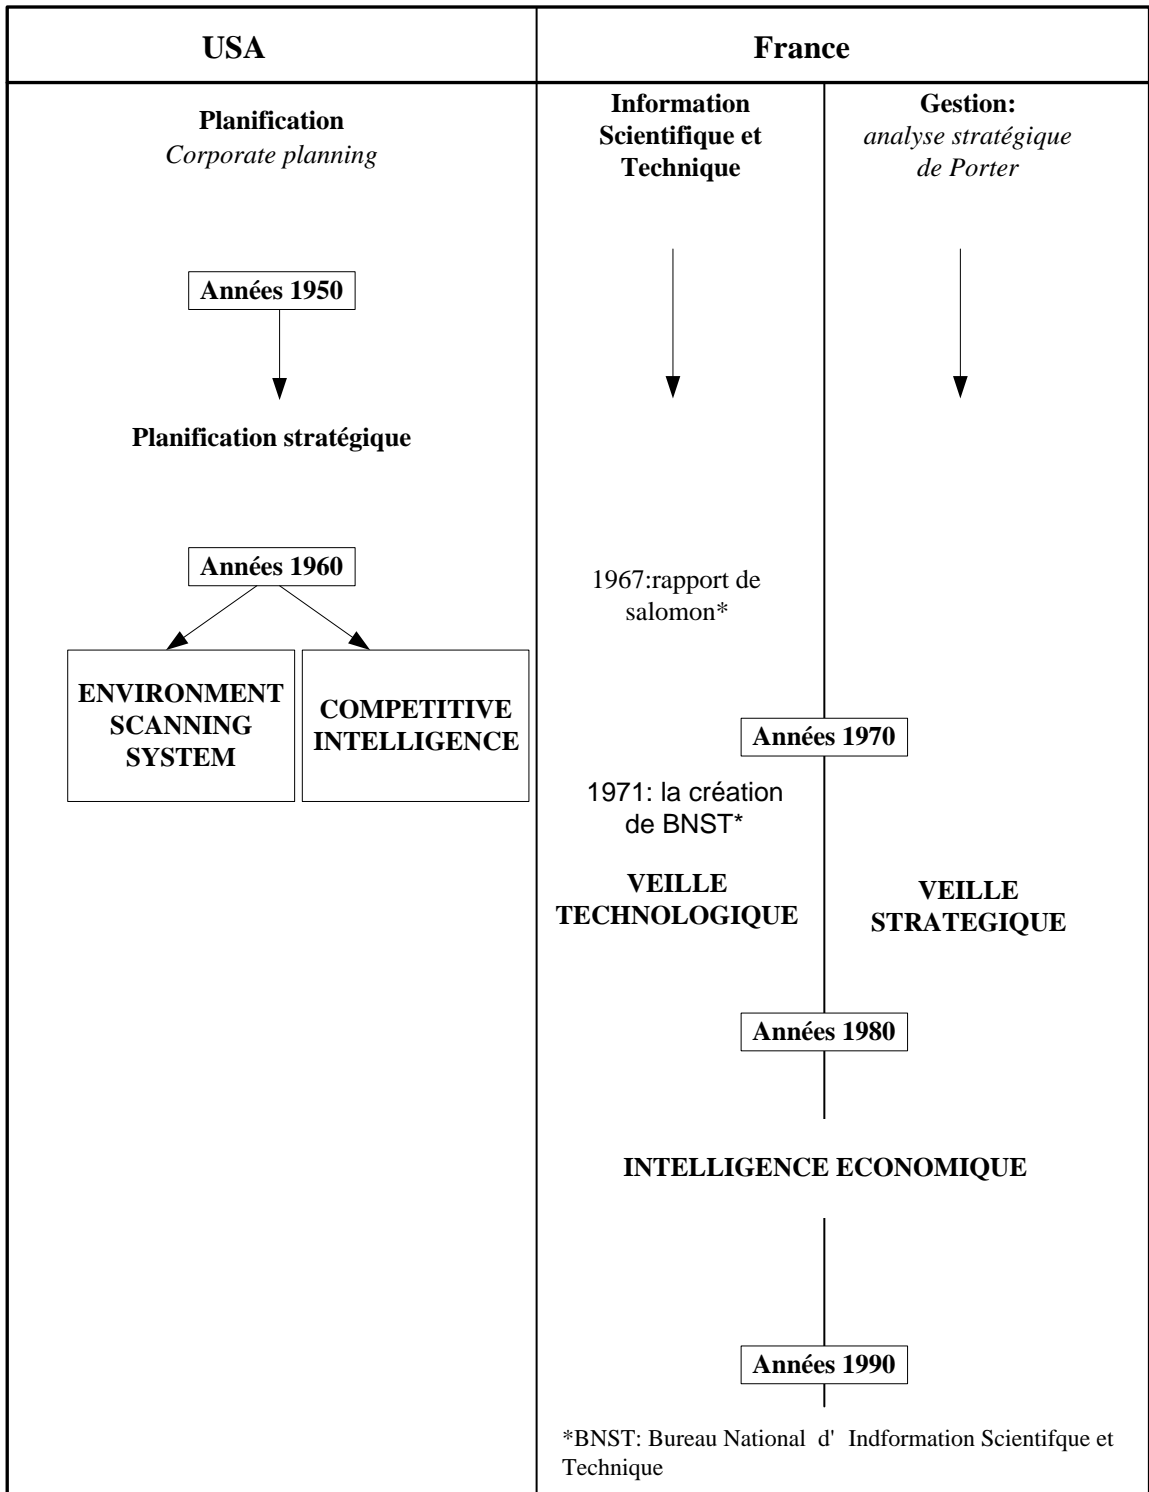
USA

France

Planification
Corporate planning

Information Scientifique et Technique

Gestion:
analyse stratégique de Porter

Années 1950

Planification stratégique

Années 1960

ENVIRONMENT SCANNING SYSTEM

COMPETITIVE INTELLIGENCE

1967:rapport de salomon*

Années 1970

1971: la création de BNST*

VEILLE TECHNOLOGIQUE

VEILLE STRATEGIQUE

Années 1980

INTELLIGENCE ECONOMIQUE

Années 1990

*BNST: Bureau National d' Indformation Scientifque et Technique